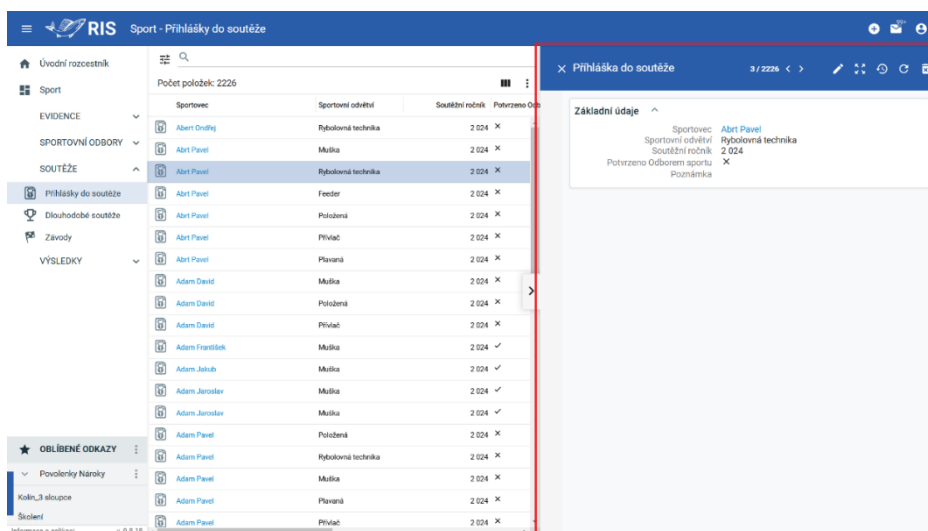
RIS Sport - Přihlášky do soutěže

Úvodní rozcestník
Sport
EVIDENCE
SPORTOVNÍ ODBORY
SOUTĚŽE
Přihlášky do soutěže
Dlouhodobé soutěže
Závody
VÝSLEDKY
OBLÍBENÉ ODKAZY
Povolenky Nároky
Kolín_3 sloupce
Školení
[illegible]

Počet položek: 2226

| Sportovec | Sportovní odvětví | Soutěžní ročník | Potvrzeno Od |
|---|---|---|---|
| Abert Ondřej | Rybolovná technika | 2 024 | × |
| Abrt Pavel | Muška | 2 024 | × |
| Abrt Pavel | Rybolovná technika | 2 024 | × |
| Abrt Pavel | Feeder | 2 024 | × |
| Abrt Pavel | Položená | 2 024 | × |
| Abrt Pavel | Přívlač | 2 024 | × |
| Abrt Pavel | Plavaná | 2 024 | × |
| Adam David | Muška | 2 024 | × |
| Adam David | Položená | 2 024 | × |
| Adam David | Přívlač | 2 024 | × |
| Adam František | Muška | 2 024 | ✓ |
| Adam Jakub | Muška | 2 024 | ✓ |
| Adam Jaroslav | Muška | 2 024 | ✓ |
| Adam Jaroslav | Muška | 2 024 | ✓ |
| Adam Pavel | Položená | 2 024 | × |
| Adam Pavel | Rybolovná technika | 2 024 | × |
| Adam Pavel | Muška | 2 024 | × |
| Adam Pavel | Plavaná | 2 024 | × |
| Adam Pavel | Přívlač | 2 024 | × |

Přihláška do soutěže 3 / 2226

Základní údaje
Sportovec Abrt Pavel
Sportovní odvětví Rybolovná technika
Soutěžní ročník 2 024
Potvrzeno Odborem sportu ×
Poznámka